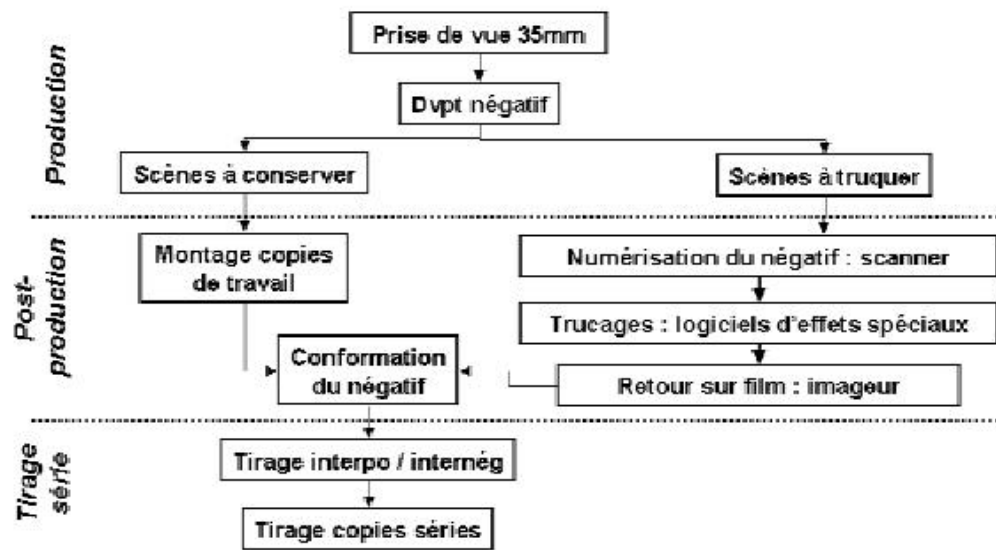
Production

Prise de vue 35mm

Dvpt négatif

Scènes à conserver

Scènes à truquer

Post-production

Montage copies de travail

Numérisation du négatif : scanner

Trucages : logiciels d'effets spéciaux

Conformation du négatif

Retour sur film : imageur

Tirage série

Tirage interpo / interneg

Tirage copies séries